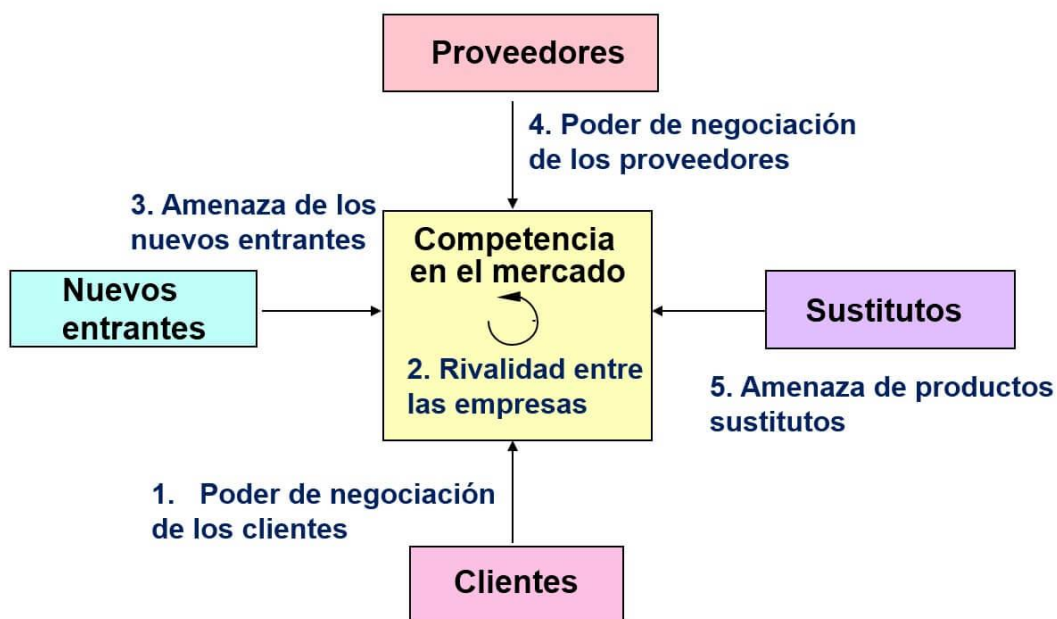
Proveedores

4. Poder de negociación de los proveedores

3. Amenaza de los nuevos entrantes

Competencia en el mercado

Nuevos entrantes

Sustitutos

2. Rivalidad entre las empresas

5. Amenaza de productos sustitutos

1. Poder de negociación de los clientes

Clientes